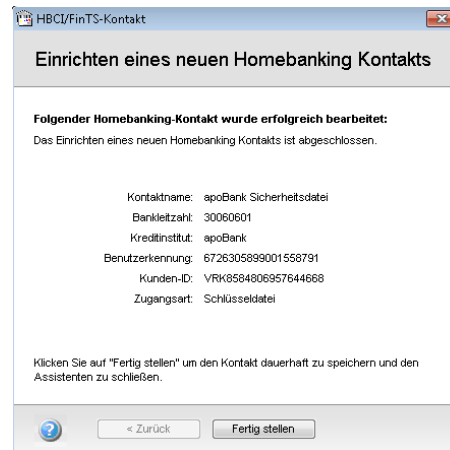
HBCI/FinTS-Kontakt

Einrichten eines neuen Homebanking Kontakts

Folgender Homebanking-Kontakt wurde erfolgreich bearbeitet:

Das Einrichten eines neuen Homebanking Kontakts ist abgeschlossen.

| | |
|---|---|
| Kontaktname: | apoBank Sicherheitsdatei |
| Bankleitzahl: | 30060601 |
| Kreditinstitut: | apoBank |
| Benutzerkennung: | 6726305899001558791 |
| Kunden-ID: | VRK8584806957644668 |
| Zugangsart: | Schlüsseldatei |

Klicken Sie auf "Fertig stellen" um den Kontakt dauerhaft zu speichern und den Assistenten zu schließen.

« Zurück
Fertig stellen